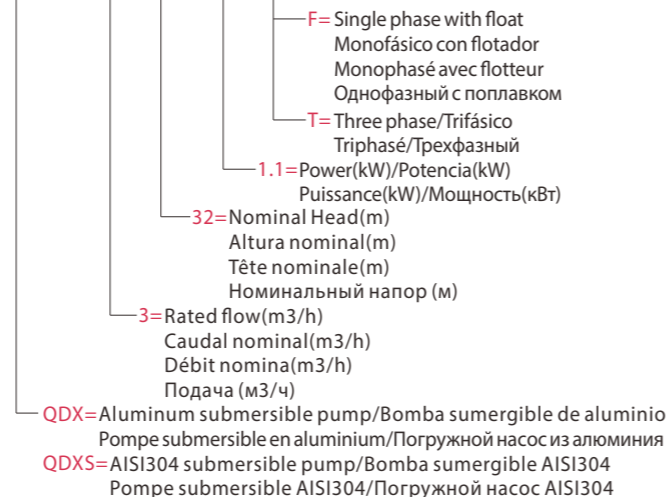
F= Single phase with float
Monofásico con flotador
Monophasé avec flotteur
Однофазный с поплавком

T= Three phase/Trifásico
Triphasé/Трехфазный

1.1=Power(kW)/Potencia(kW)
Puissance(kW)/Мощность(кВт)

32=Nominal Head(m)
Altura nominal(m)
Tête nominale(m)
Номинальный напор (м)

3=Rated flow(m3/h)
Caudal nominal(m3/h)
Débit nomina(m3/h)
Подача (м3/ч)

QDX=Aluminum submersible pump/Bomba sumergible de aluminio
Pompe submersible en aluminium/Погружной насос из алюминия

QDXS=AISI304 submersible pump/Bomba sumergible AISI304
Pompe submersible AISI304/Погружной насос AISI304